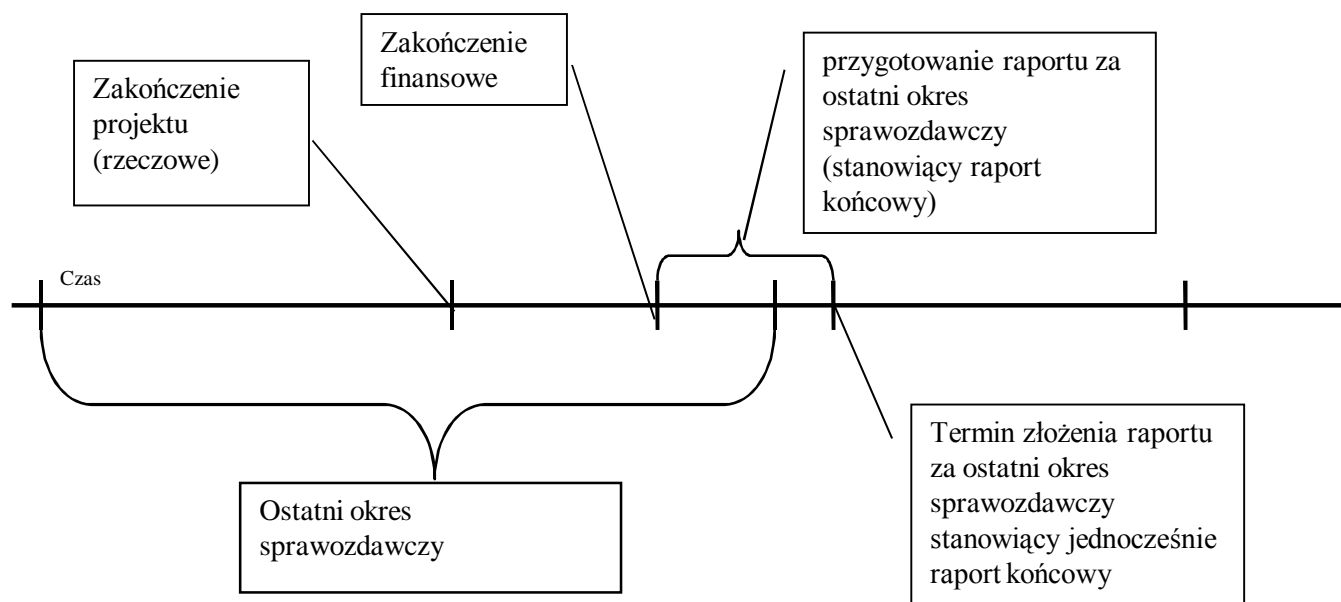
Zakończenie finansowe

przygotowanie raportu za ostatni okres sprawozdawczy (stanowiący raport końcowy)

Zakończenie projektu (rzeczowe)

Czas

Termin złożenia raportu za ostatni okres sprawozdawczy stanowiący jednocześnie raport końcowy

Ostatni okres sprawozdawczy